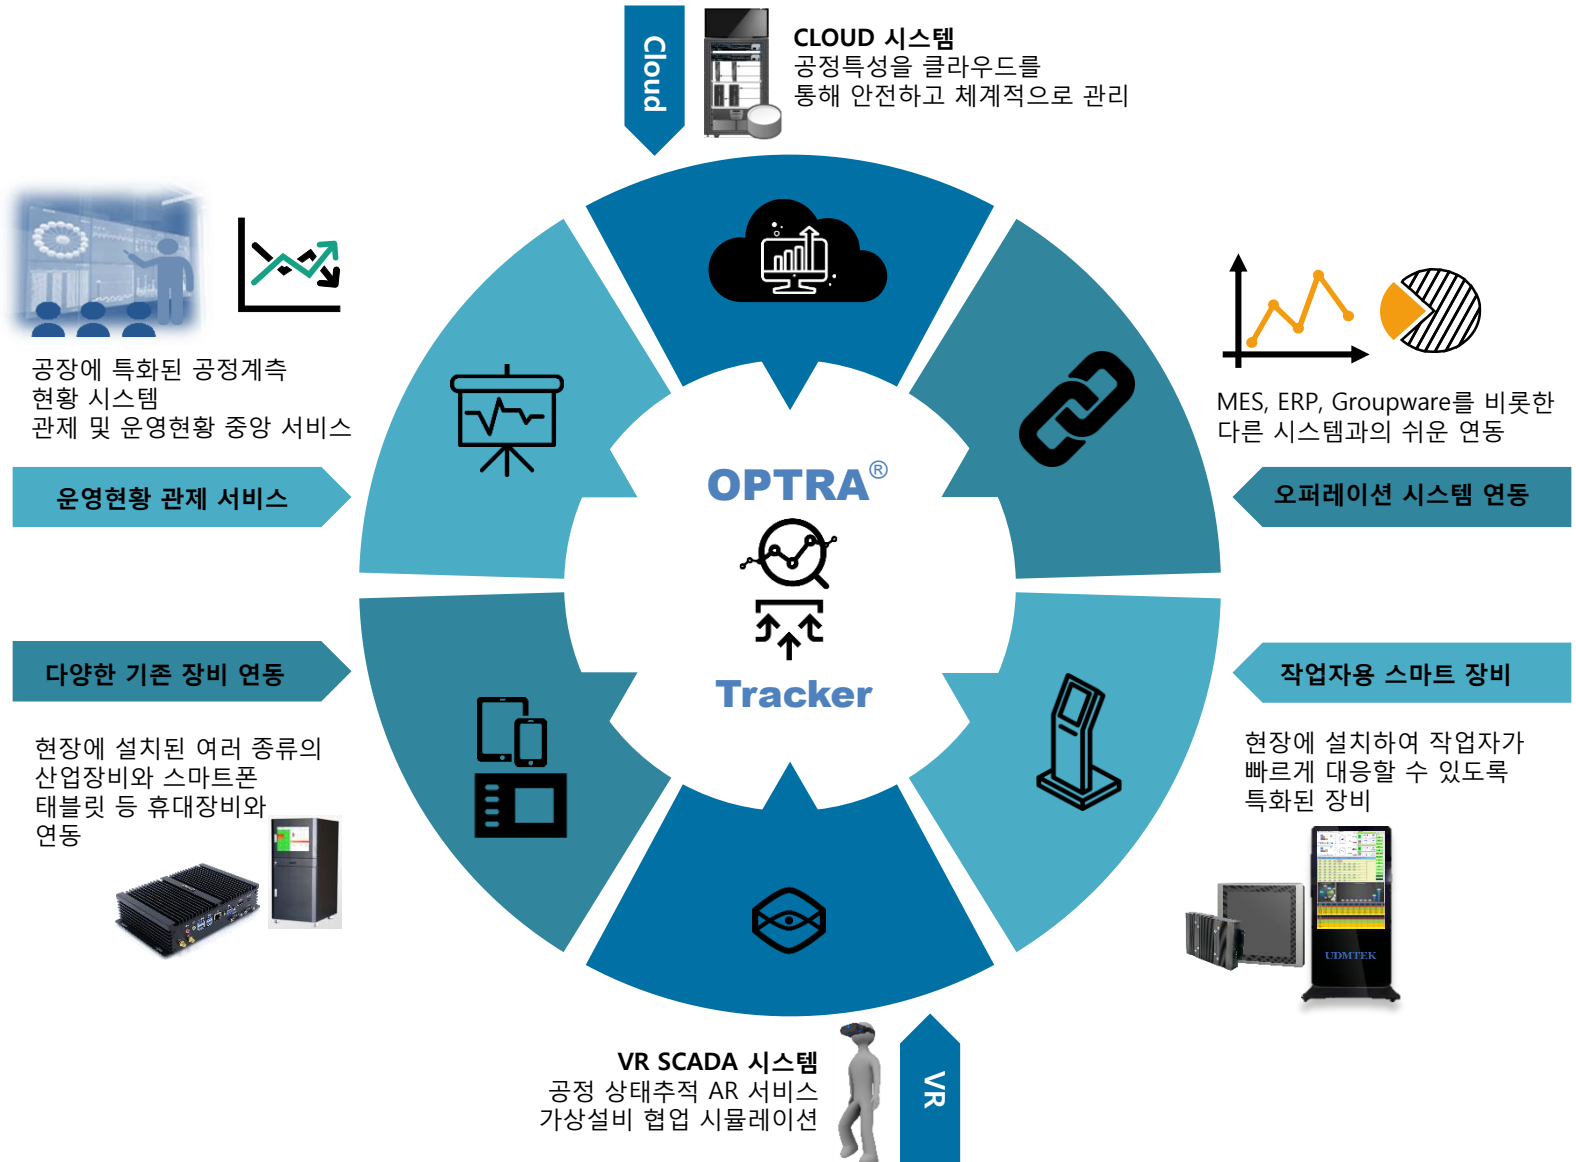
Cloud

CLOUD 시스템
공정특성을 클라우드를 통해 안전하고 체계적으로 관리

공장에 특화된 공정계측 현황 시스템 관제 및 운영현황 중앙 서비스

운영현황 관제 서비스

MES, ERP, Groupware를 비롯한 다른 시스템과의 쉬운 연동

오퍼레이션 시스템 연동

OPTRA®

Tracker

다양한 기존 장비 연동

현장에 설치된 여러 종류의 산업장비와 스마트폰 태블릿 등 휴대장비와 연동

작업자용 스마트 장비

현장에 설치하여 작업자가 빠르게 대응할 수 있도록 특화된 장비

UDMTEK

VR SCADA 시스템
공정 상태추적 AR 서비스
가상설비 협업 시뮬레이션

VR